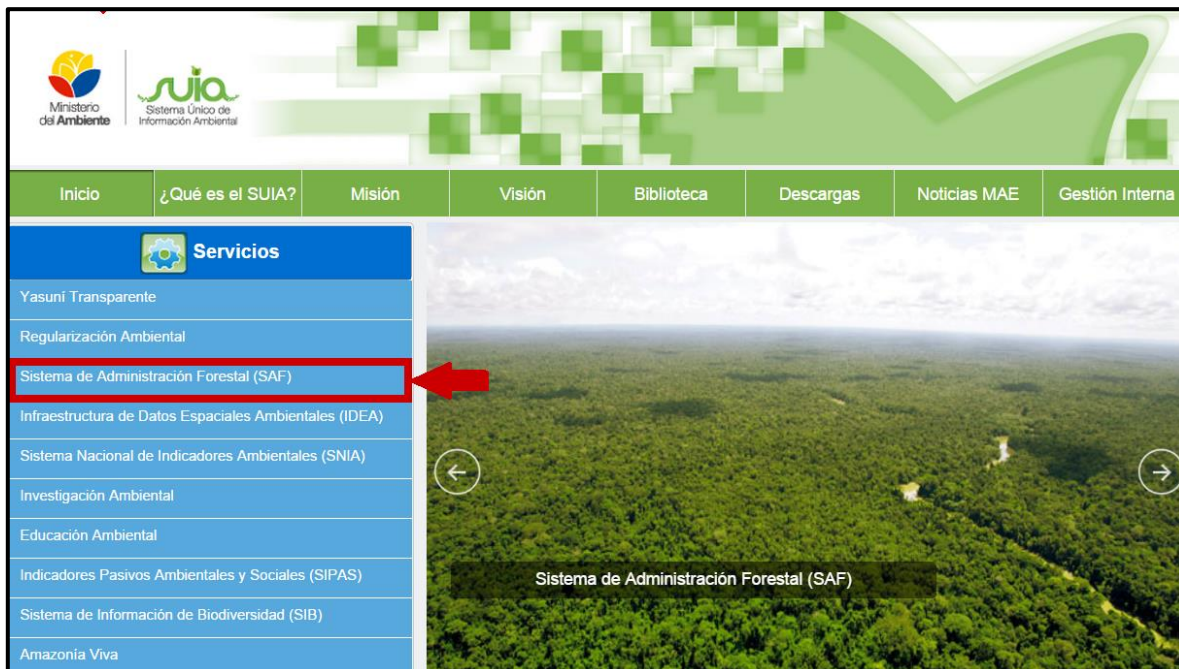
Ministerio del Ambiente

suia
Sistema Único de Información Ambiental

Inicio
¿Qué es el SUIA?
Misión
Visión
Biblioteca
Descargas
Noticias MAE
Gestión Interna

Servicios
Yasuní Transparente
Regularización Ambiental
Sistema de Administración Forestal (SAF)
Infraestructura de Datos Espaciales Ambientales (IDEA)
Sistema Nacional de Indicadores Ambientales (SNIA)
Investigación Ambiental
Educación Ambiental
Indicadores Pasivos Ambientales y Sociales (SIPAS)
Sistema de Información de Biodiversidad (SIB)
Amazonía Viva

Sistema de Administración Forestal (SAF)